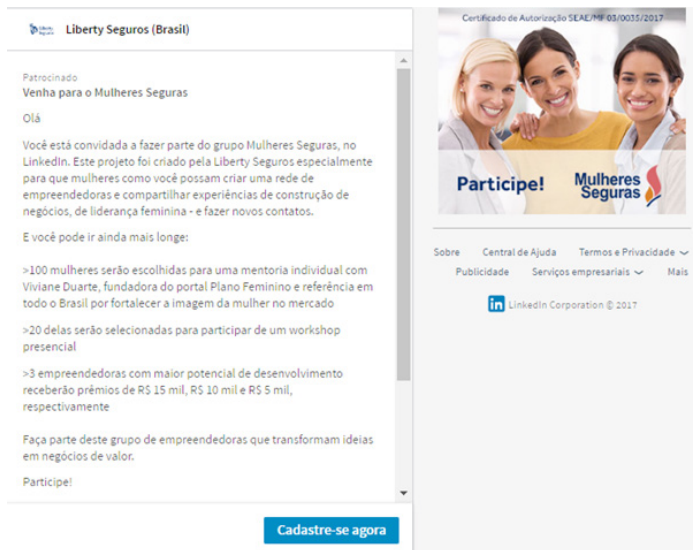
Liberty Seguros (Brasil)

Patrocinado
Venha para o Mulheres Seguras

Olá

Você está convidada a fazer parte do grupo Mulheres Seguras, no LinkedIn. Este projeto foi criado pela Liberty Seguros especialmente para que mulheres como você possam criar uma rede de empreendedoras e compartilhar experiências de construção de negócios, de liderança feminina - e fazer novos contatos.

E você pode ir ainda mais longe:

>100 mulheres serão escolhidas para uma mentoria individual com Viviane Duarte, fundadora do portal Plano Feminino e referência em todo o Brasil por fortalecer a imagem da mulher no mercado

>20 delas serão selecionadas para participar de um workshop presencial

>3 empreendedoras com maior potencial de desenvolvimento receberão prêmios de R$ 15 mil, R$ 10 mil e R$ 5 mil, respectivamente

Faça parte deste grupo de empreendedoras que transformam ideias em negócios de valor.

Participe!

Cadastre-se agora

Certificado de Autorização SEAE/MF 03/0035/2017

Participe!

Mulheres Seguras

Sobre Central de Ajuda Termos e Privacidade
Publicidade Serviços empresariais Mais

LinkedIn Corporation © 2017